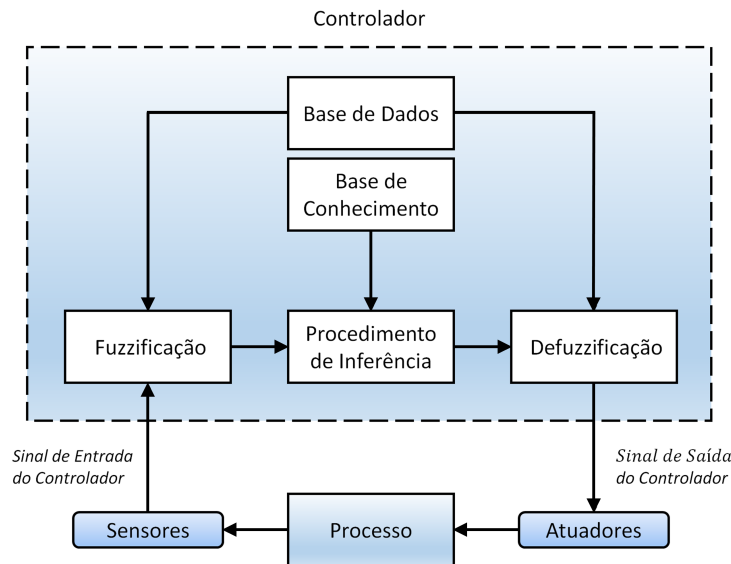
Controlador

Base de Dados

Base de Conhecimento

Fuzzificação

Procedimento de Inferência

Defuzzificação

Sinal de Entrada do Controlador

Sinal de Saída do Controlador

Sensores

Processo

Atuadores